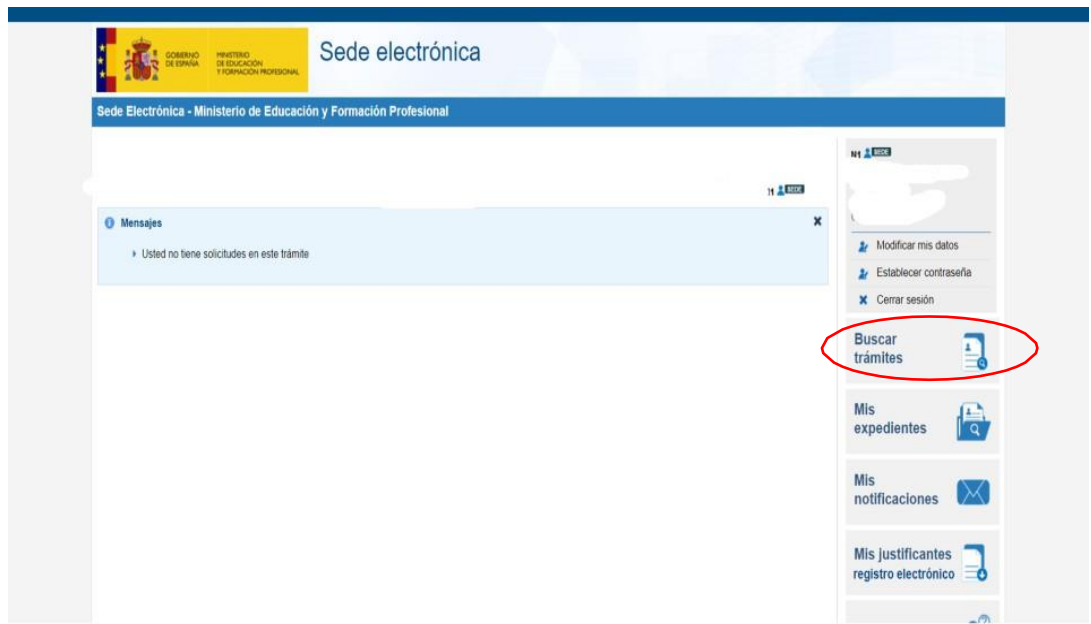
GOBIERNO DE ESPAÑA
MINISTERIO DE EDUCACIÓN Y FORMACIÓN PROFESIONAL

Sede electrónica

Sede Electrónica - Ministerio de Educación y Formación Profesional

SEDE

Mensajes

Usted no tiene solicitudes en este trámite

SEDE

Modificar mis datos

Establecer contraseña

Cerrar sesión

Buscar trámites

Mis expedientes

Mis notificaciones

Mis justificantes registro electrónico